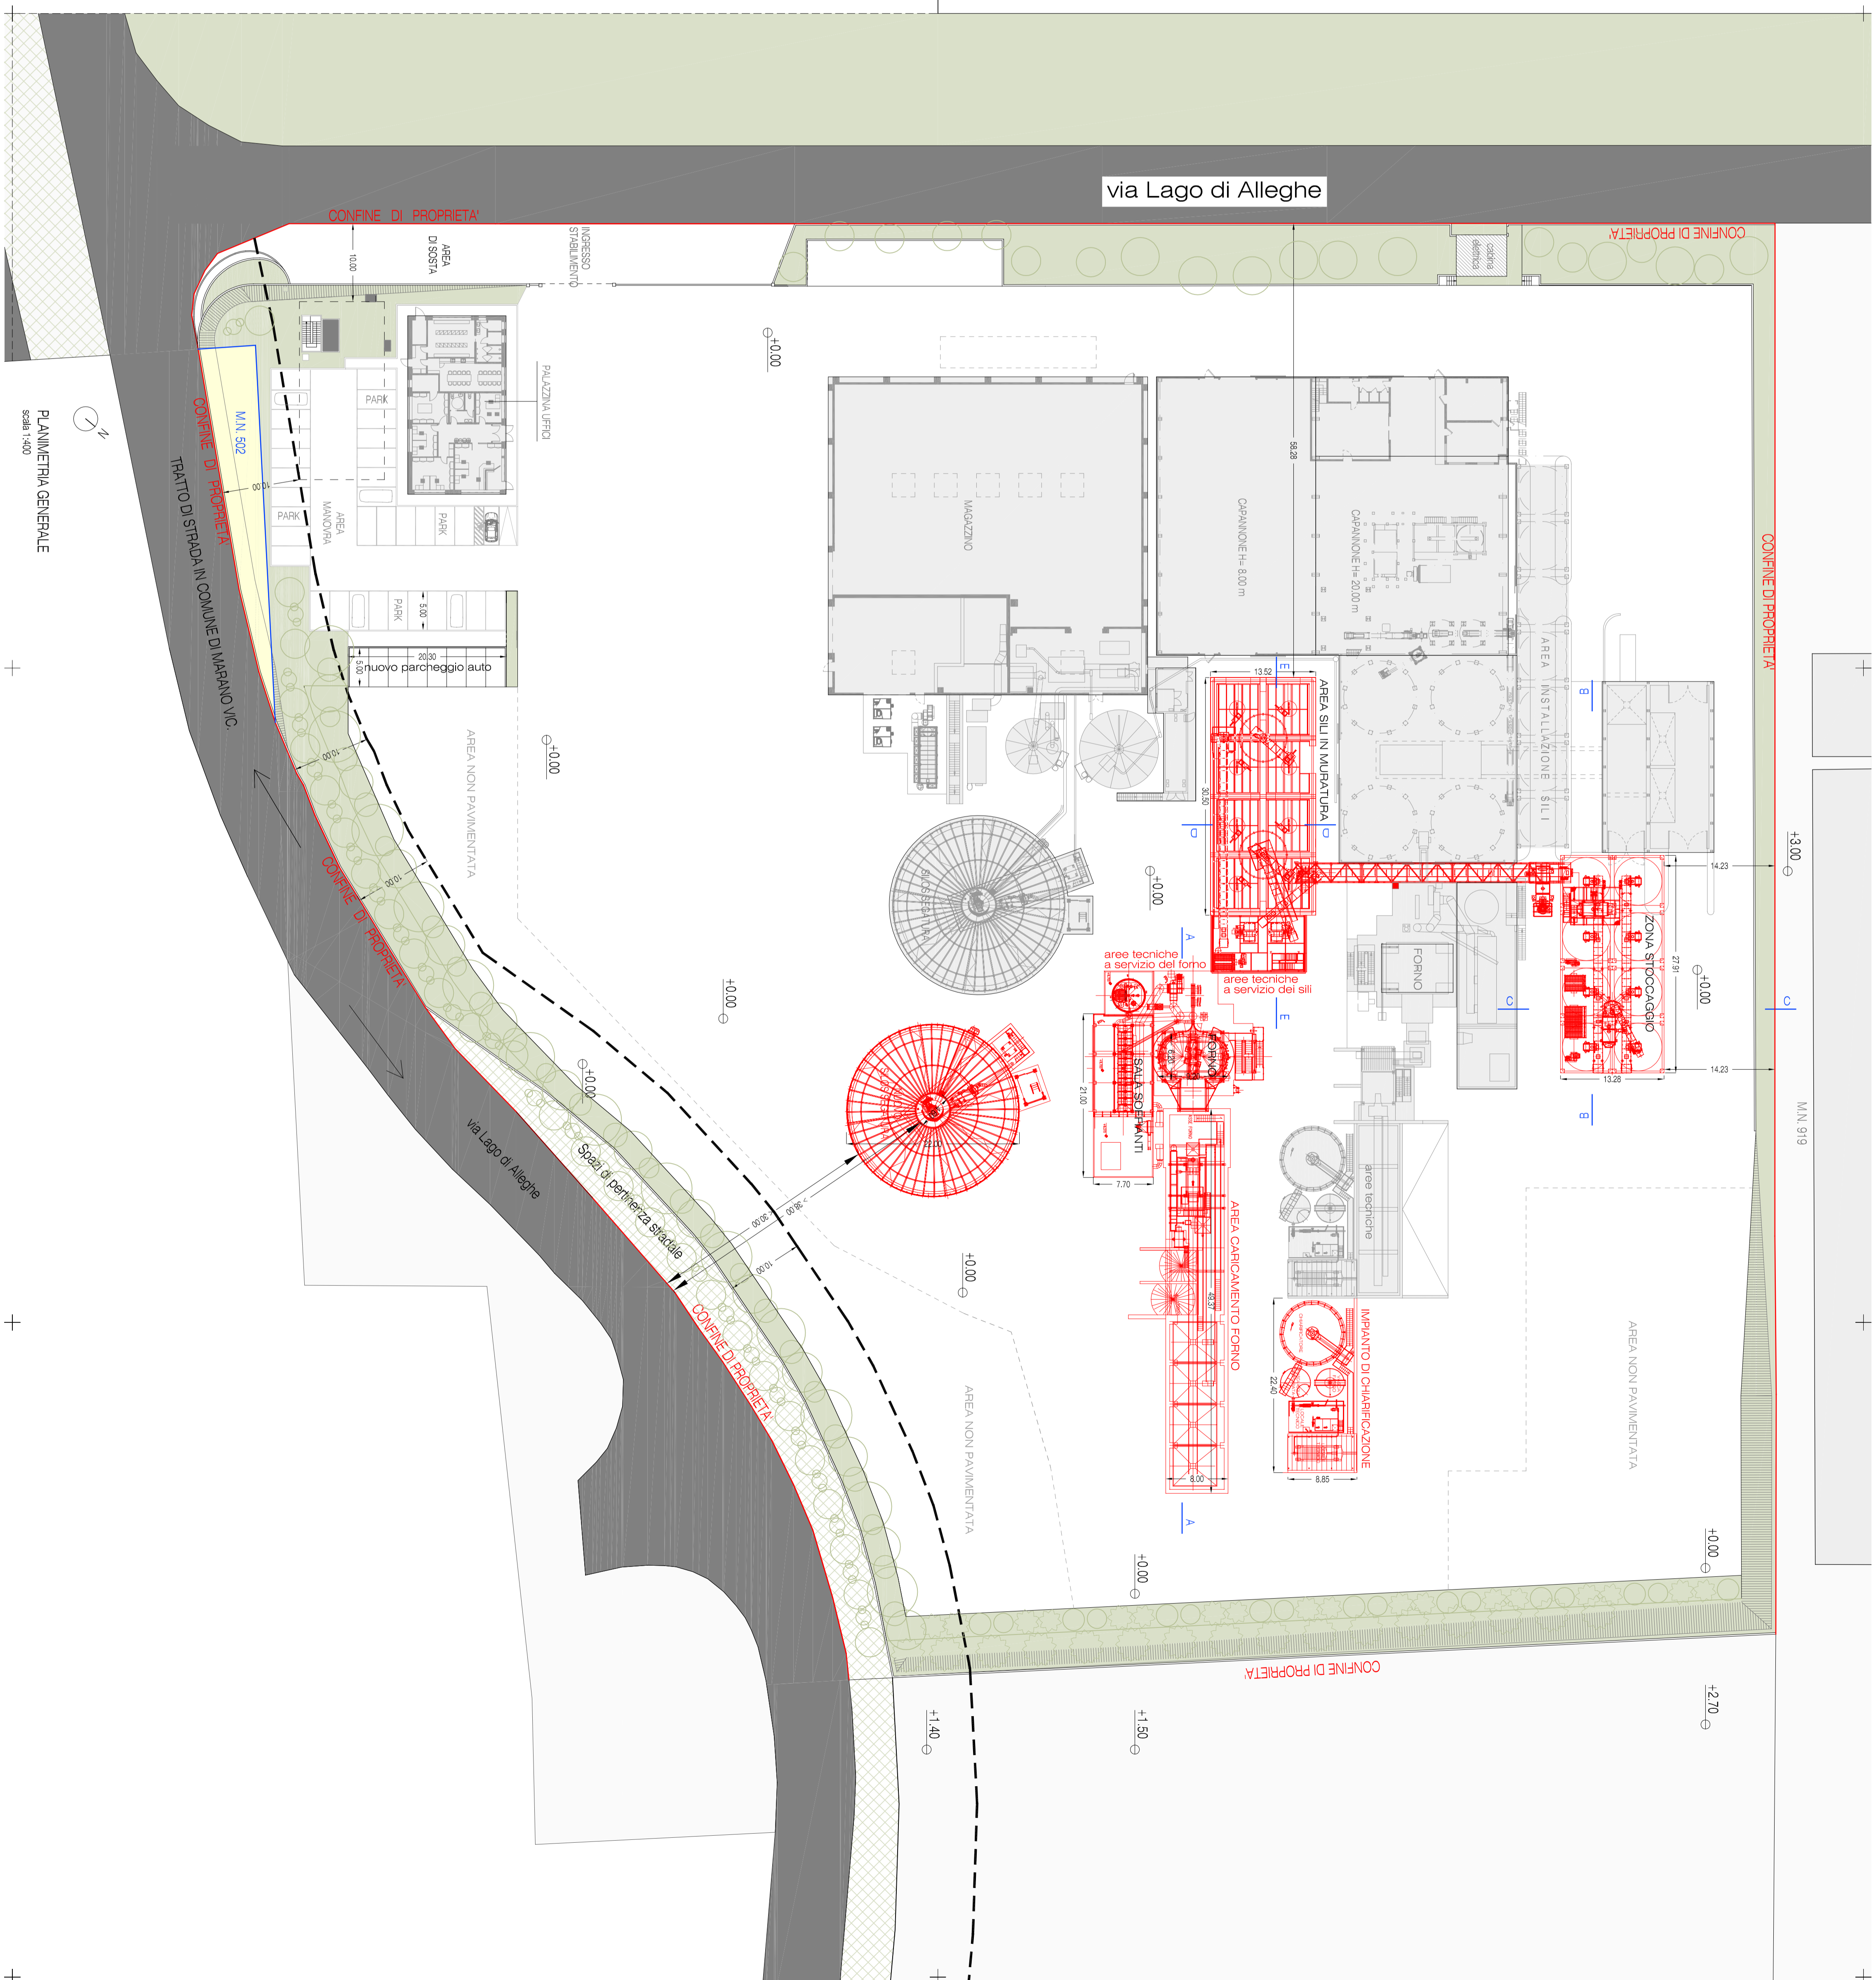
via Lago di Alleghe

CONFINE DI PROPRIETA'

CONFINE DI PROPRIETA'

CONFINE DI PROPRIETA'

CONFINE DI PROPRIETA'

CONFINE DI PROPRIETA'

CONFINE DI PROPRIETA'

PLANIMETRIA GENERALE
scala 1:400

N

M.N. 502

TRATTO DI STRADA IN COMUNE DI MARANO VIC.

AREA DI SOSTA

INGRESSO STABILIMENTO

PALAZZINA UFFICI

PARK

PARK

PARK

PARK

AREA MANOVRA

nuovo parcheggio auto

20.30

5.00

5.00

10.00

10.00

10.00

10.00

10.00

30.00

38.00

+0.00

+0.00

+0.00

+0.00

+0.00

+0.00

+0.00

+0.00

+0.00

+0.00

+3.00

+1.40

+1.50

+2.70

MAGAZZINO

CAPANNONE H= 8.00 m

CAPANNONE H= 20.00 m

58.28

AREA INSTALLAZIONE SILI

AREA SILI IN MURATURA

13.52

30.50

aree tecniche a servizio del forno

aree tecniche a servizio dei sili

FORNO

FORNO

SALA SOFFIANTI

21.00

7.70

AREA CARICAMENTO FORNO

49.37

8.00

ZONA STOCCAGGIO

27.91

14.23

14.23

13.28

aree tecniche

IMPIANTO DI CHIARIFICAZIONE

22.40

8.85

AREA NON PAVIMENTATA

AREA NON PAVIMENTATA

AREA NON PAVIMENTATA

via Lago di Alleghe

Spazi di pertinenza stradale

M.N. 919

cabina elettrica

A

A

B

B

C

C

D

D

E

E